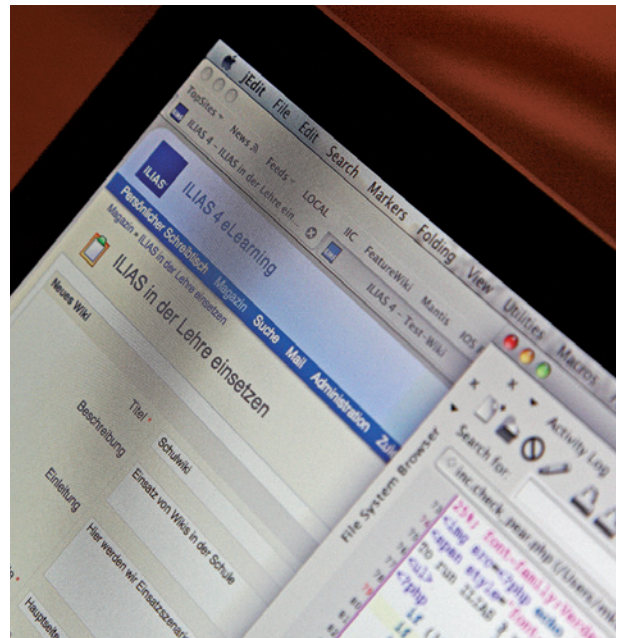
jEdit File Edit Search Markers Folding View Utilities Macros

TopSites News Feeds LOCAL IIC FeatureWiki Mantis iOS

ILIAS 4 – ILIAS in der Lehre ein...

ILIAS 4 – Test-Wiki

ILIAS

ILIAS 4 eLearning

Persönlicher Schreibtisch Magazin Suche Mail Administration Zu

Magazin » ILIAS in der Lehre einsetzen

ILIAS in der Lehre einsetzen

Neues Wiki

Titel *

Schulwiki

Beschreibung

Einsatz von Wikis in der Schule

Einleitung

Hier werden wir Einsatzszenari

Hauptseite

Activity Log

File System Browser

Search for:

inc.check_pear.php

25%; font-family: Verd

<img src=

<span style=

to run ILIAS

</ul>

<?php

if (